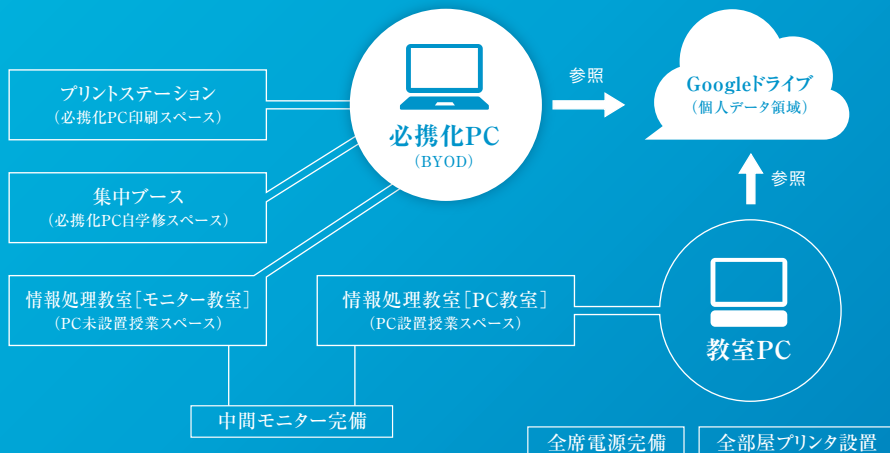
プリントステーション
（必携化PC印刷スペース）

必携化PC
（BYOD）

参照

Googleドライブ
（個人データ領域）

参照

集中ブース
（必携化PC自学修スペース）

情報処理教室［モニター教室］
（PC未設置授業スペース）

情報処理教室［PC教室］
（PC設置授業スペース）

教室PC

中間モニター完備

全席電源完備

全部屋プリンタ設置